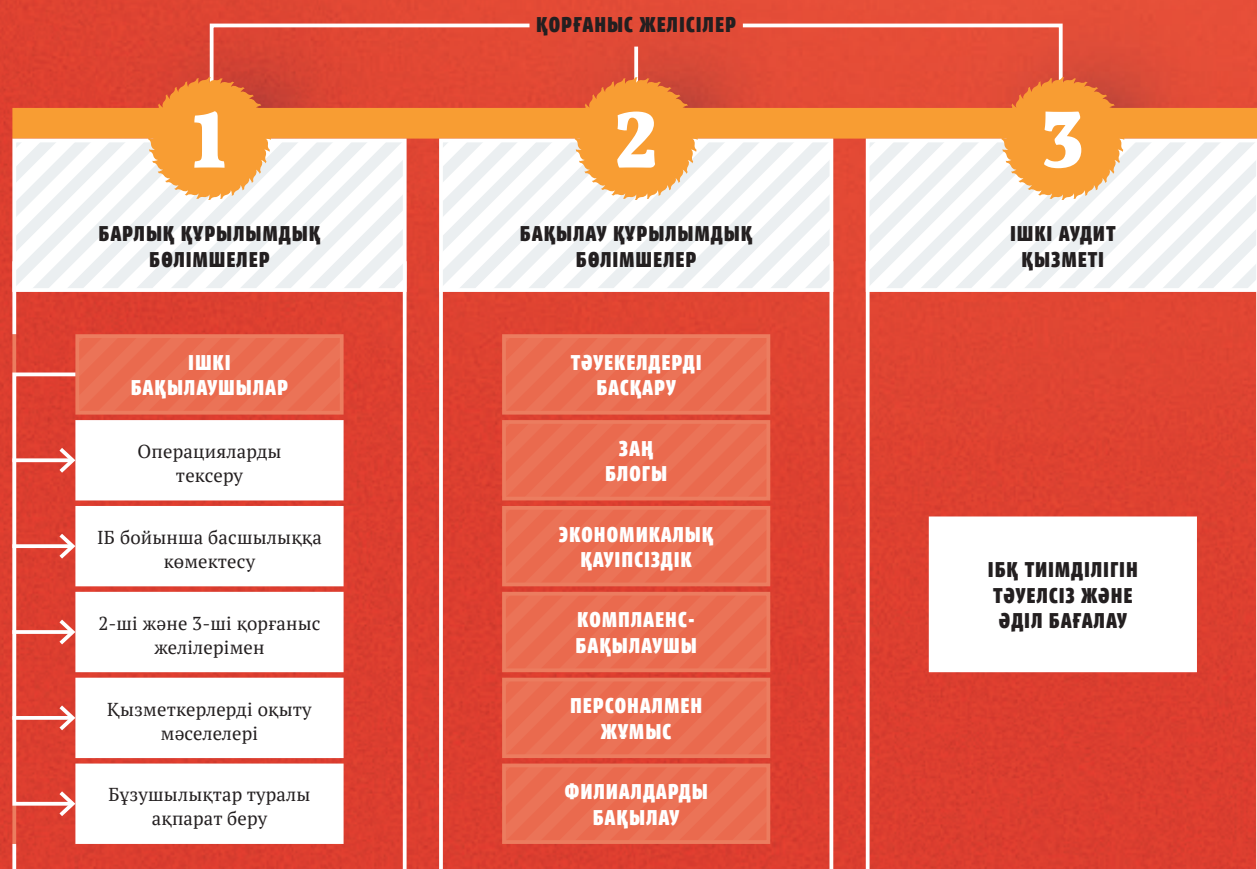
ҚОРҒАНЫС ЖЕЛІСІЛЕР

1

БАРЛЫҚ ҚҰРЫЛЫМДЫҚ БӨЛІМШЕЛЕР

ІШКІ БАҚЫЛАУШЫЛАР

Операцияларды тексеру

ІБ бойынша басшылыққа көмектесу

2-ші және 3-ші қорғаныс желілерімен

Қызметкерлерді оқыту мәселелері

Бұзушылықтар туралы ақпарат беру

2

БАҚЫЛАУ ҚҰРЫЛЫМДЫҚ БӨЛІМШЕЛЕР

ТӘУЕКЕЛДЕРДІ БАСҚАРУ

ЗАҢ БЛОГЫ

ЭКОНОМИКАЛЫҚ ҚАУІПСІЗДІК

КОМПЛАЕНС-БАҚЫЛАУШЫ

ПЕРСОНАЛМЕН ЖҰМЫС

ФИЛИАЛДАРДЫ БАҚЫЛАУ

3

ІШКІ АУДИТ ҚЫЗМЕТІ

ІБҚ ТИІМДІЛІГІН ТӘУЕЛСІЗ ЖӘНЕ ӘДІЛ БАҒАЛАУ